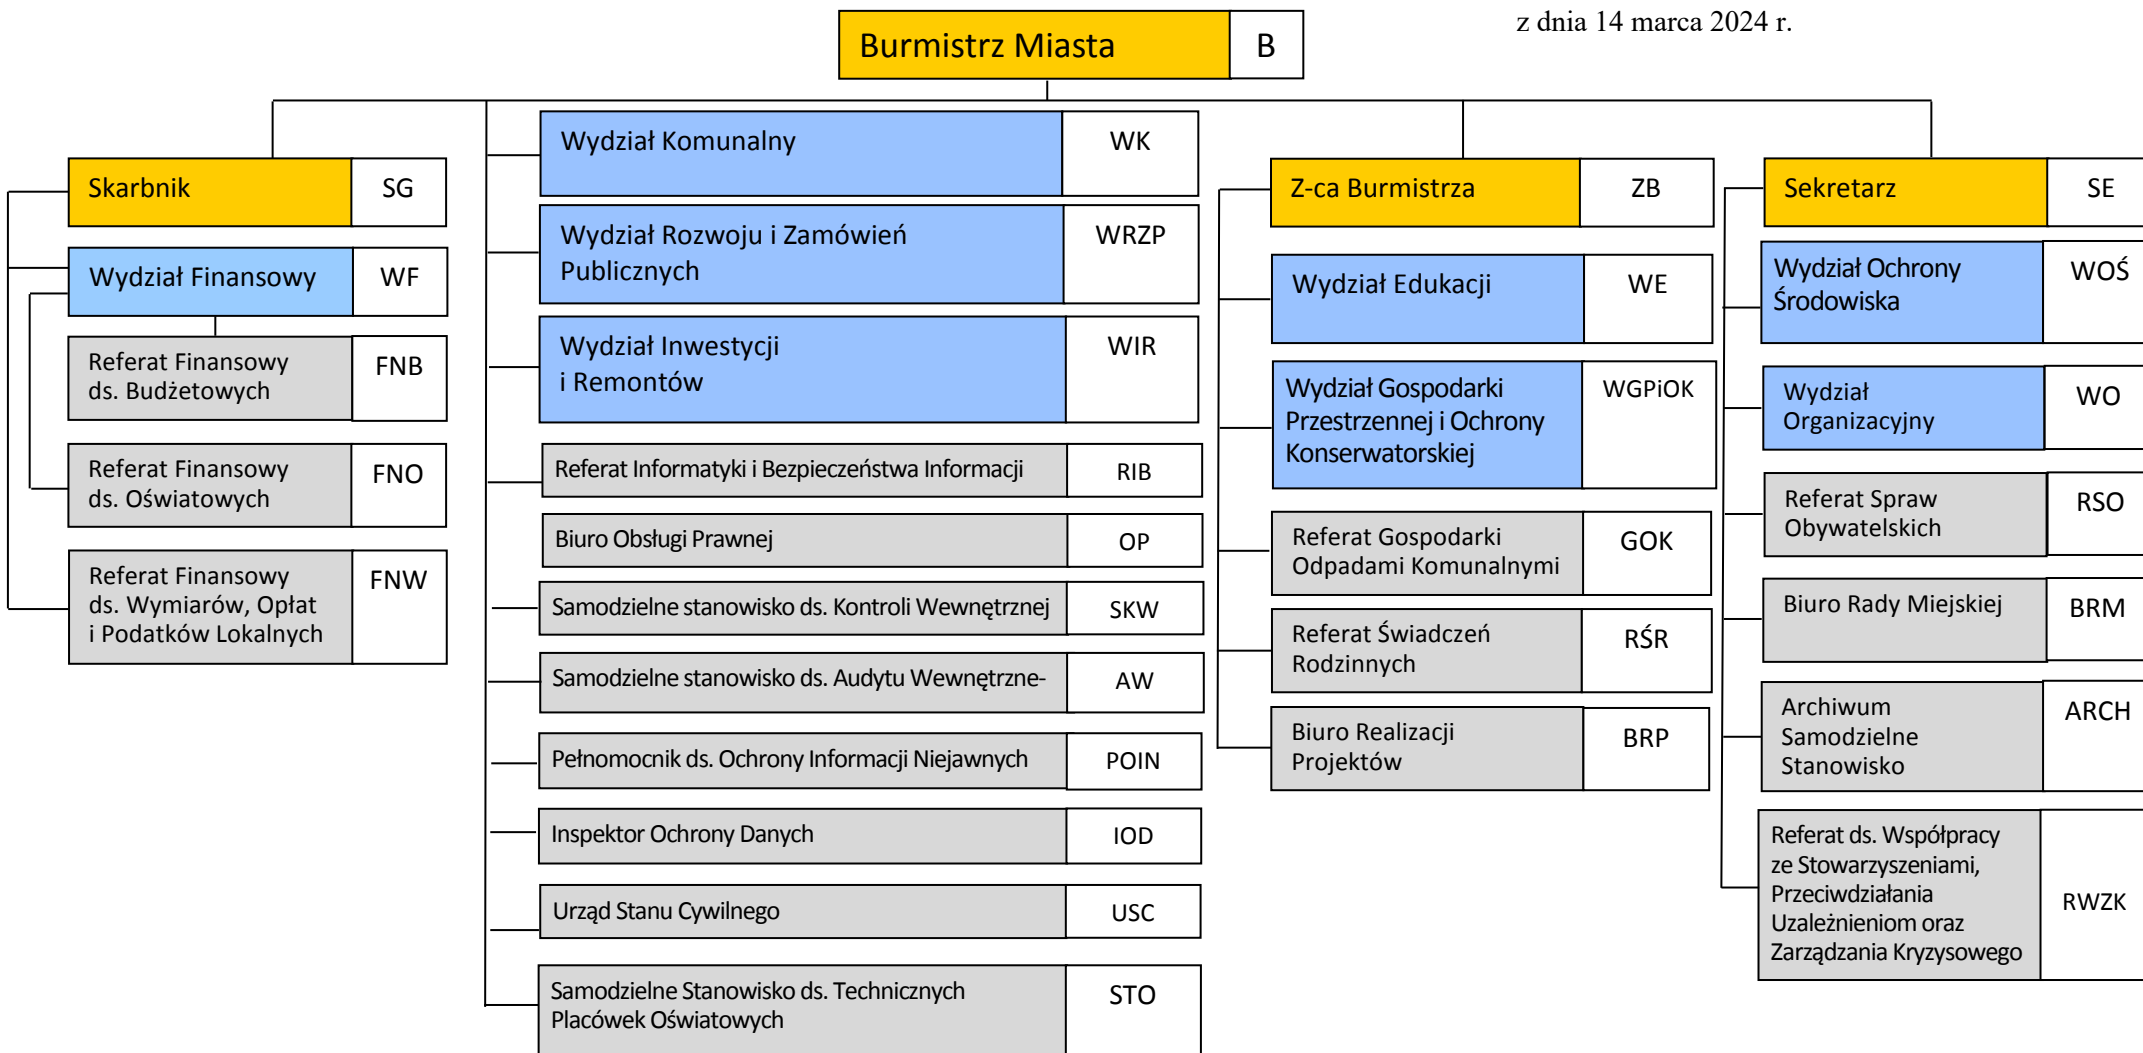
z dnia 14 marca 2024 r.

Burmistrz Miasta B

Skarbnik SG

Wydział Finansowy WF

Referat Finansowy ds. Budżetowych FNB

Referat Finansowy ds. Oświatowych FNO

Referat Finansowy ds. Wymiarów, Opłat i Podatków Lokalnych FNW

Wydział Komunalny WK

Wydział Rozwoju i Zamówień Publicznych WRZP

Wydział Inwestycji i Remontów WIR

Referat Informatyki i Bezpieczeństwa Informacji RIB

Biuro Obsługi Prawnej OP

Samodzielne stanowisko ds. Kontroli Wewnętrznej SKW

Samodzielne stanowisko ds. Audytu Wewnętrzne- AW

Pełnomocnik ds. Ochrony Informacji Niejawnych POIN

Inspektor Ochrony Danych IOD

Urząd Stanu Cywilnego USC

Samodzielne Stanowisko ds. Technicznych Placówek Oświatowych STO

Z-ca Burmistrza ZB

Wydział Edukacji WE

Wydział Gospodarki Przestrzennej i Ochrony Konserwatorskiej WGPiOK

Referat Gospodarki Odpadami Komunalnymi GOK

Referat Świadczeń Rodzinnych RŚR

Biuro Realizacji Projektów BRP

Sekretarz SE

Wydział Ochrony Środowiska WOŚ

Wydział Organizacyjny WO

Referat Spraw Obywatelskich RSO

Biuro Rady Miejskiej BRM

Archiwum Samodzielne Stanowisko ARCH

Referat ds. Współpracy ze Stowarzyszeniami, Przeciwdziałania Uzależnieniom oraz Zarządzania Kryzysowego RWZK